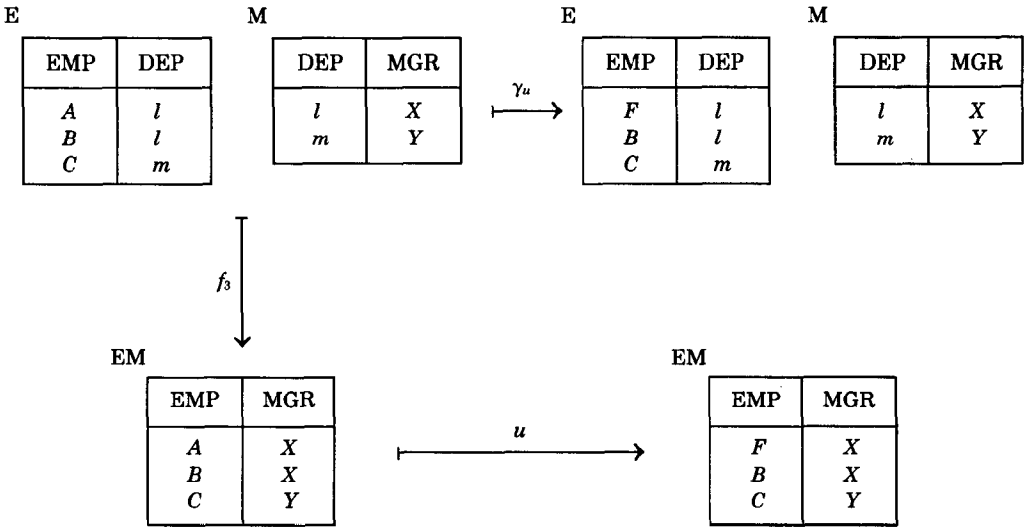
E

| EMP | DEP |
|---|---|
| $A$ | $l$ |
| $B$ | $l$ |
| $C$ | $m$ |

M

| DEP | MGR |
|---|---|
| $l$ | $X$ |
| $m$ | $Y$ |

$\gamma_u$

E

| EMP | DEP |
|---|---|
| $F$ | $l$ |
| $B$ | $l$ |
| $C$ | $m$ |

M

| DEP | MGR |
|---|---|
| $l$ | $X$ |
| $m$ | $Y$ |

$f_3$

EM

| EMP | MGR |
|---|---|
| $A$ | $X$ |
| $B$ | $X$ |
| $C$ | $Y$ |

$u$

EM

| EMP | MGR |
|---|---|
| $F$ | $X$ |
| $B$ | $X$ |
| $C$ | $Y$ |